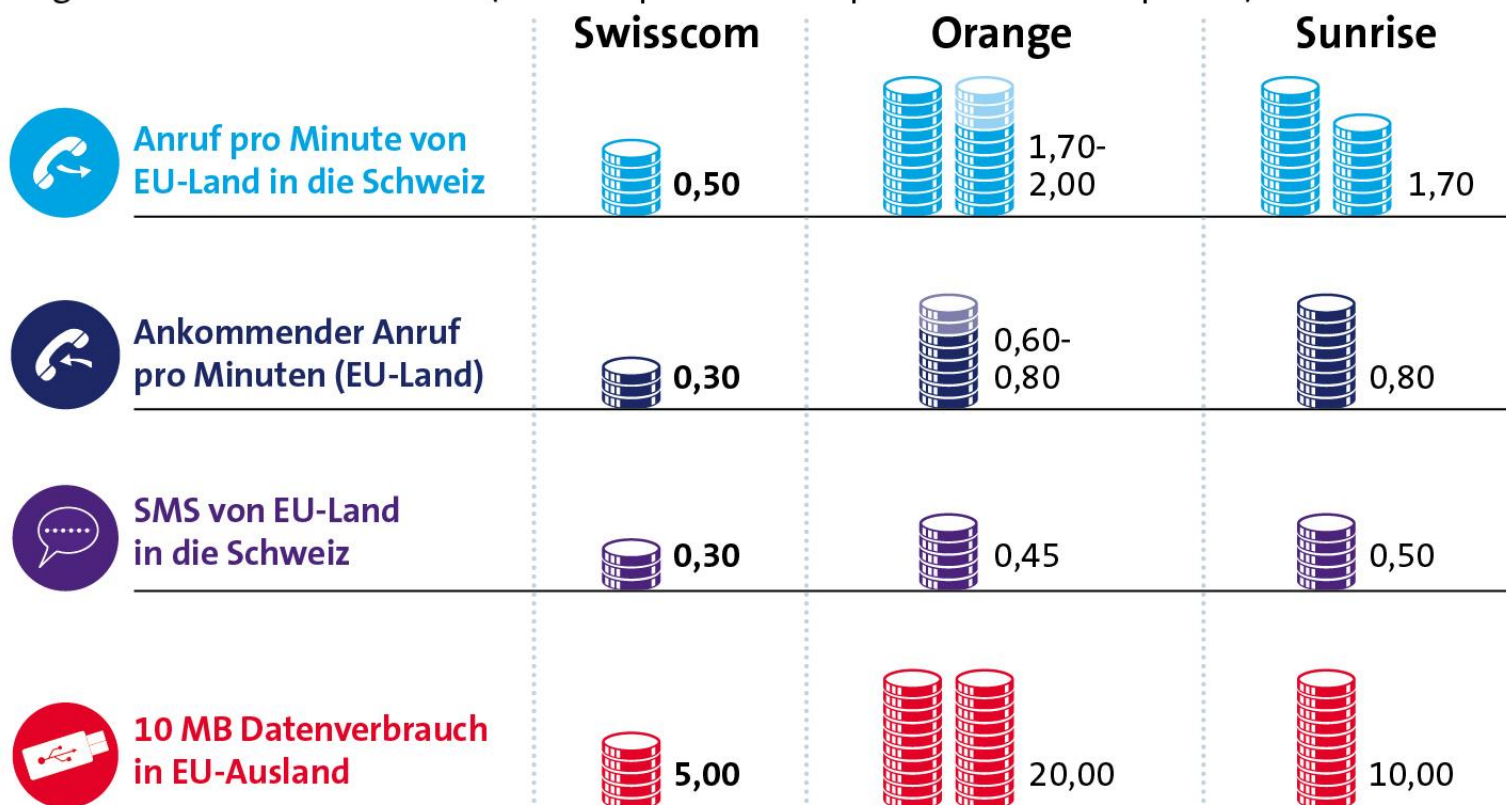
| | Swisscom | Orange | Sunrise |
|---|---|---|---|
| Anruf pro Minute von EU-Land in die Schweiz | 0,50 | 1,70-2,00 | 1,70 |
| Ankommender Anruf pro Minuten (EU-Land) | 0,30 | 0,60-0,80 | 0,80 |
| SMS von EU-Land in die Schweiz | 0,30 | 0,45 | 0,50 |
| 10 MB Datenverbrauch in EU-Ausland | 5,00 | 20,00 | 10,00 |